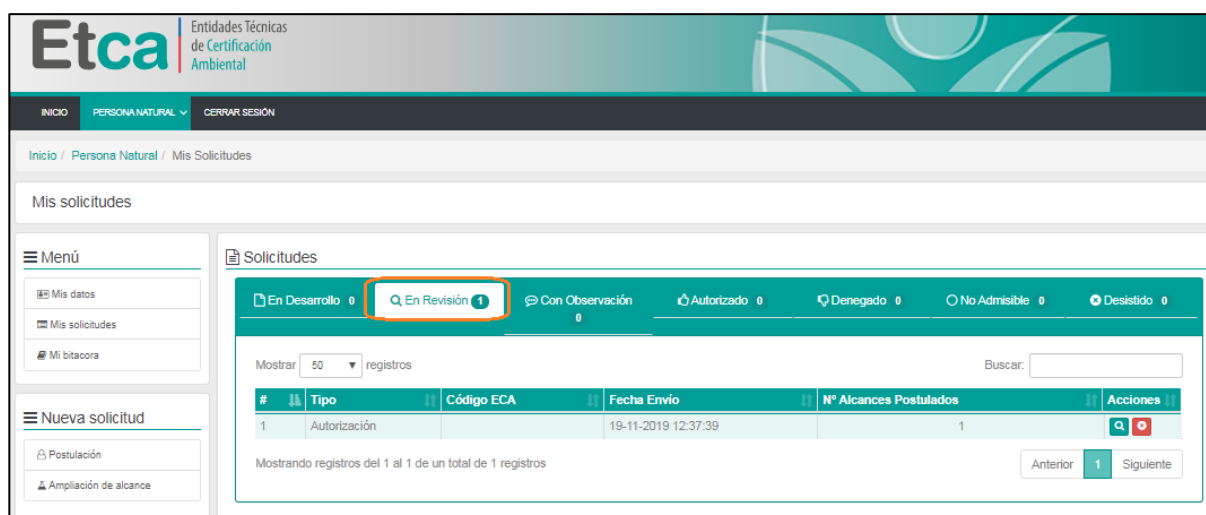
Etca Entidades Técnicas de Certificación Ambiental

INICIO PERSONA NATURAL CERRAR SESIÓN

Inicio / Persona Natural / Mis Solicitudes

Mis solicitudes

Menú

Mis datos

Mis solicitudes

Mi bitacora

Nueva solicitud

Postulación

Ampliación de alcance

Solicitudes

En Desarrollo 0 En Revisión 1 Con Observación 0 Autorizado 0 Denegado 0 No Admisible 0 Desistido 0

Mostrar 50 registros Buscar:

| # | Tipo | Código ECA | Fecha Envío | Nº Alcances Postulados | Acciones |
|---|---|---|---|---|---|
| 1 | Autorización | | 19-11-2019 12:37:39 | 1 | |

Mostrando registros del 1 al 1 de un total de 1 registros

Anterior 1 Siguiente